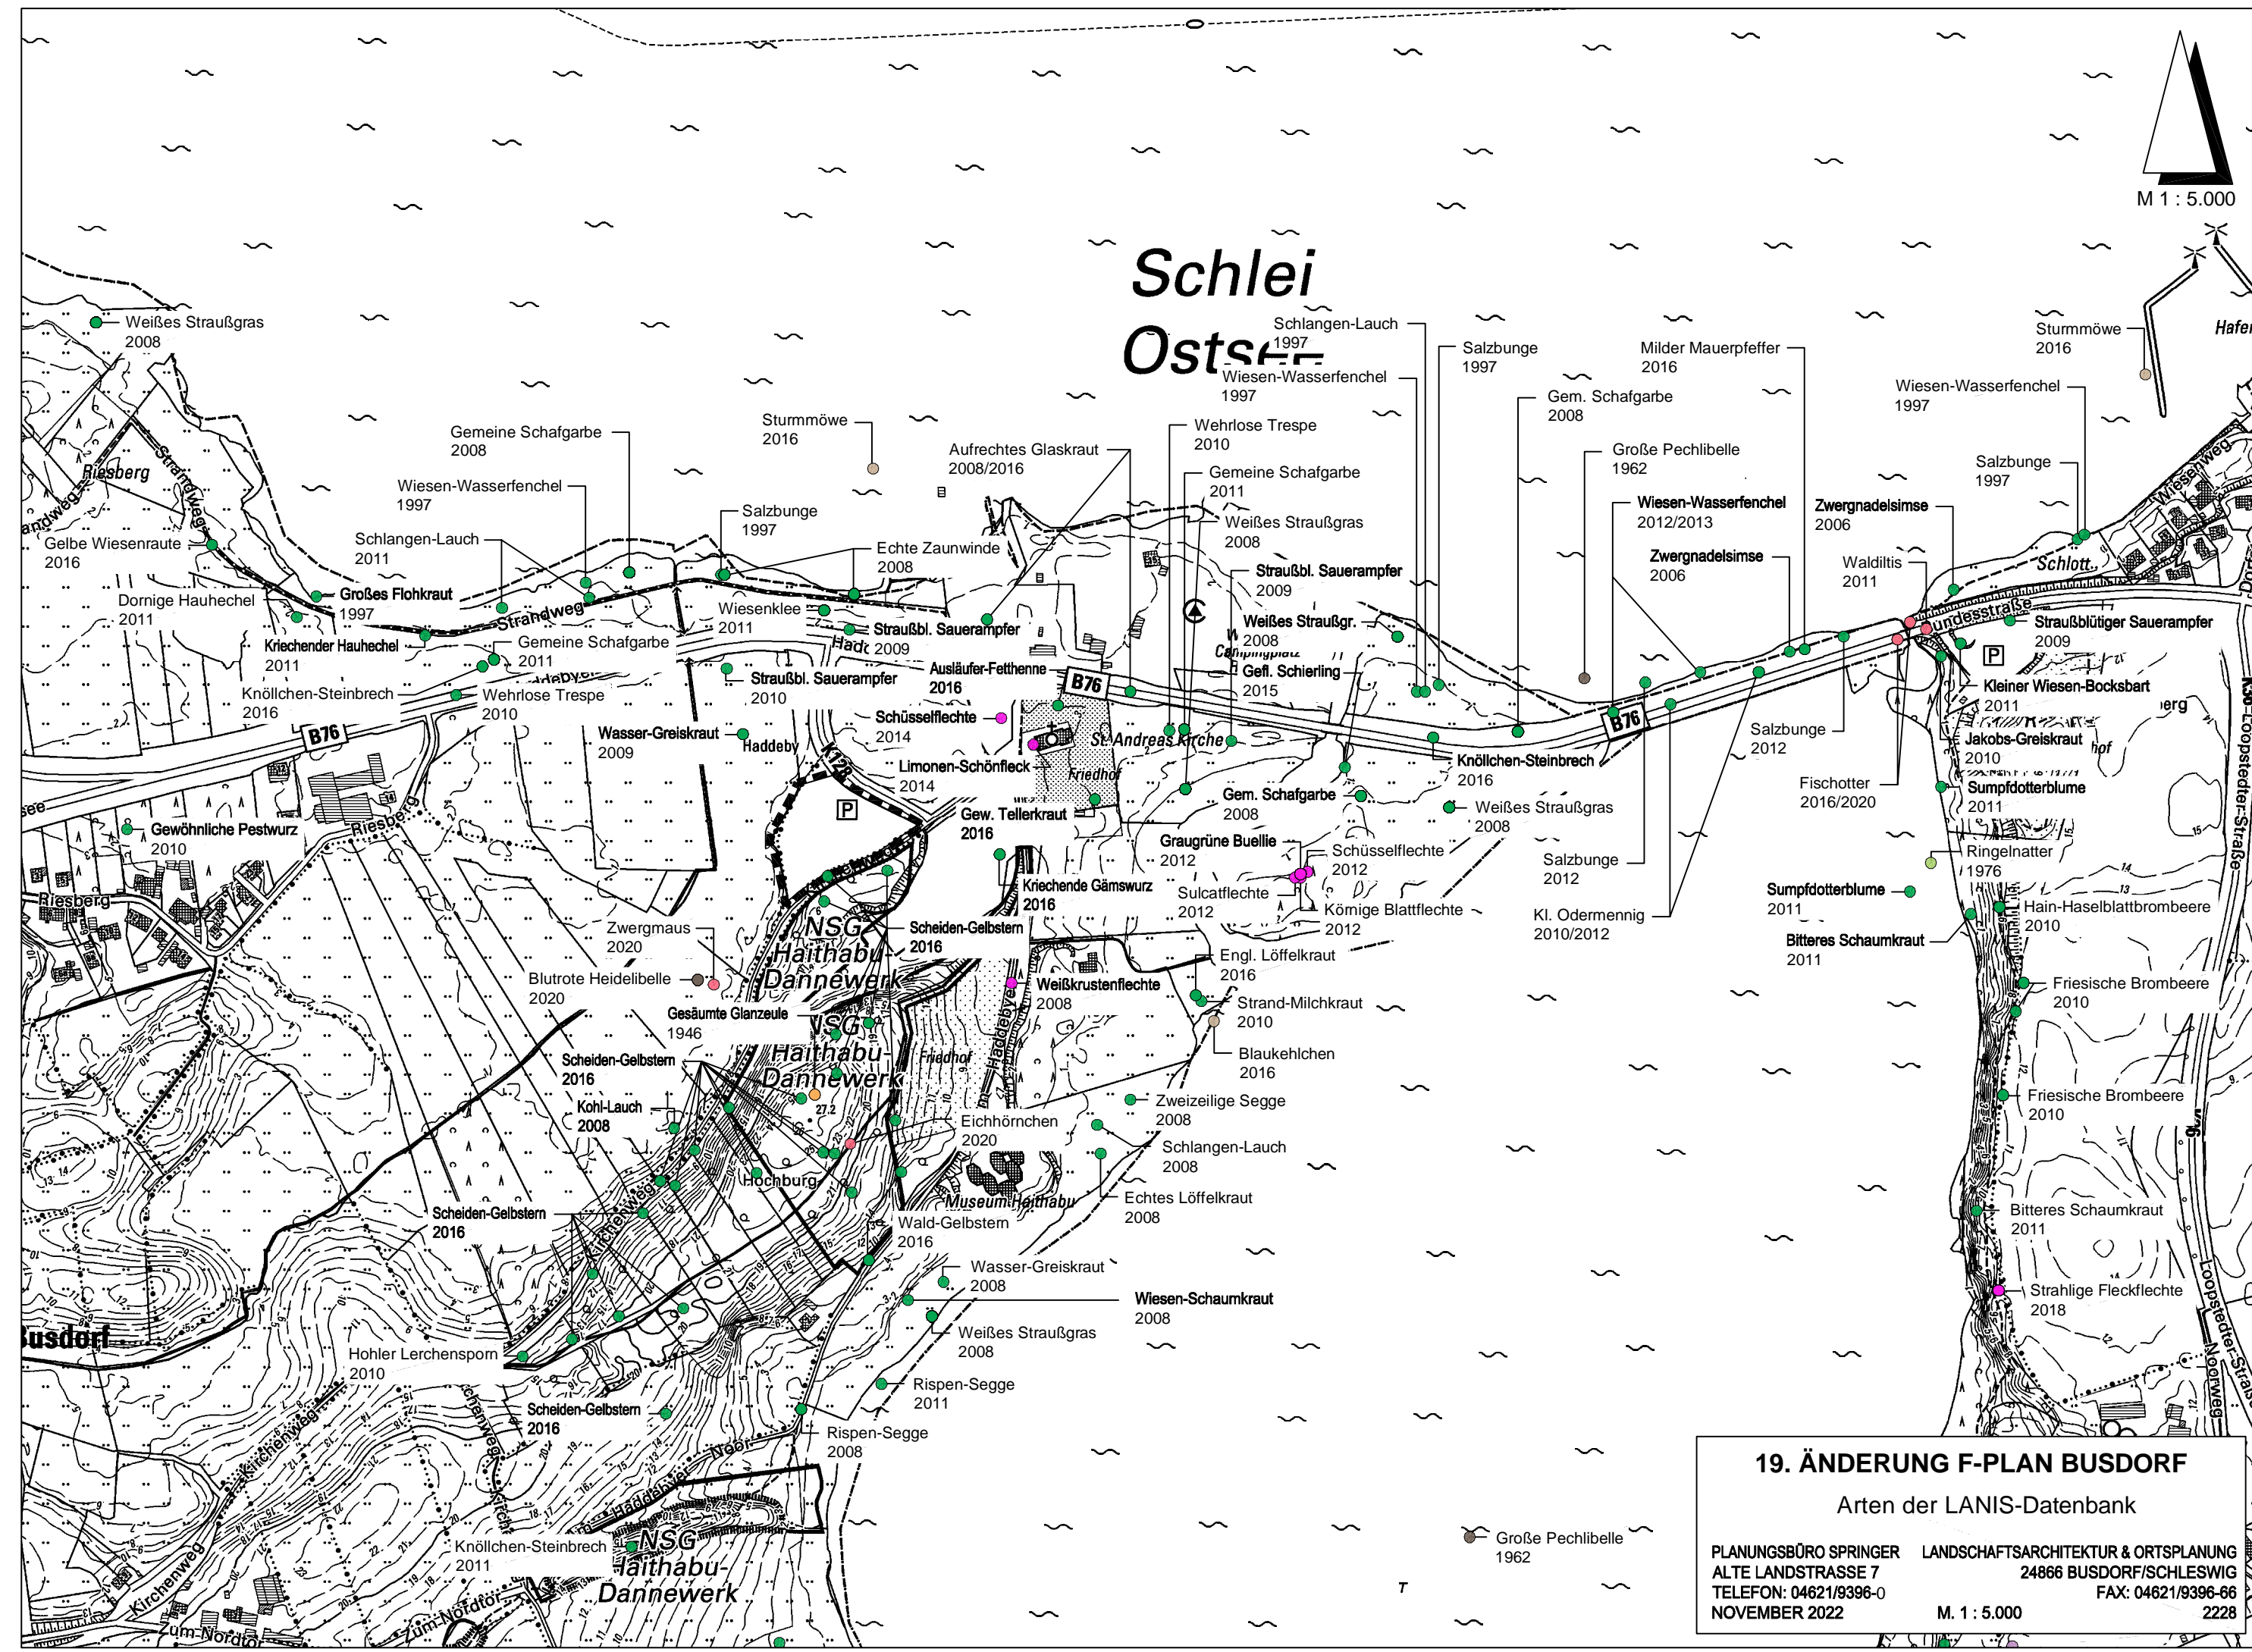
M 1 : 5.000

Schlei
Ostsee

Weißes Straußgras 2008
Riesberg
Strandweg
Gelbe Wiesenraute 2016
Dornige Hauhechel 2011
Großes Flohkraut 1997
Kriechender Hauhechel 2011
Knöllchen-Steinbrech 2016
Gemeine Schafgarbe 2008
Wiesen-Wasserfenchel 1997
Schlangen-Lauch 2011
Salzbunge 1997
Sturmmöwe 2016
Aufrechtes Glaskraut 2008/2016
Echte Zaunwinde 2008
Wiesenklee 2011
Gemeine Schafgarbe 2011
Wehrlose Trespe 2010
Straußbl. Sauerampfer 2009
Straußbl. Sauerampfer 2010
Auslӓufer-Fetthenne 2016
Wasser-Greiskraut 2009
Haddeby
Schüsselflechte 2014
Limonen-Schönfleck 2014
Gew. Tellerkraut 2016
B76
Gewöhnliche Pestwurz 2010
Riesberg
St. Andreas Kirche
Friedhof
Schlangen-Lauch 1997
Wiesen-Wasserfenchel 1997
Wehrlose Trespe 2010
Gemeine Schafgarbe 2011
Weißes Straußgras 2008
Straußbl. Sauerampfer 2009
Weißes Straußgr. 2008
Gefl. Schierling 2015
Salzbunge 1997
Gem. Schafgarbe 2008
Große Pechlibelle 1962
Wiesen-Wasserfenchel 2012/2013
Milder Mauerpfeffer 2016
Zwergnadelsimse 2006
Zwergnadelsimse 2006
Waldiltis 2011
Wiesen-Wasserfenchel 1997
Salzbunge 1997
Sturmmöwe 2016
Hafen
Schlott
Bundesstraße
Straußblütiger Sauerampfer 2009
Kleiner Wiesen-Bocksbart 2011
Jakobs-Greiskraut 2010
Sumpfdotterblume 2011
Ringelnatter 1976
Sumpfdotterblume 2011
Hain-Haselblattbrombeere 2010
Bitteres Schaumkraut 2011
Friesische Brombeere 2010
Friesische Brombeere 2010
Bitteres Schaumkraut 2011
Strahlige Fleckflechte 2018
Loopstedter-Straße
Salzbunge 2012
Fischotter 2016/2020
Knöllchen-Steinbrech 2016
Weißes Straußgras 2008
Salzbunge 2012
Kl. Odermennig 2010/2012
Gem. Schafgarbe 2008
Graugrüne Buellie 2012
Schüsselflechte 2012
Sulcatflechte 2012
Körnige Blattflechte 2012
Kriechende Gämswurz 2016
Scheiden-Gelbstern 2016
Weißkrustenflechte 2008
Engl. Löffelkraut 2016
Strand-Milchkraut 2010
Blaukehlchen 2016
Zwergmaus 2020
Blutrote Heidelibelle 2020
Gesäumte Glanzeule 1946
NSG Haithabu-Dannewerk
NSG Haithabu-Dannewerk
Scheiden-Gelbstern 2016
Kohl-Lauch 2008
Eichhörnchen 2020
Zweizeilige Segge 2008
Schlangen-Lauch 2008
Echtes Löffelkraut 2008
Museum Haithabu
Hochburg
Scheiden-Gelbstern 2016
Wald-Gelbstern 2016
Wasser-Greiskraut 2008
Wiesen-Schaumkraut 2008
Weißes Straußgras 2008
Rispen-Segge 2011
Rispen-Segge 2008
Hohler Lerchensporn 2010
Scheiden-Gelbstern 2016
Busdorf
Kirchenweg
Knöllchen-Steinbrech 2011
NSG Haithabu-Dannewerk
Zum Nordtor
Große Pechlibelle 1962

19. ÄNDERUNG F-PLAN BUSDORF
Arten der LANIS-Datenbank
PLANUNGSBÜRO SPRINGER LANDSCHAFTSARCHITEKTUR & ORTSPLANUNG
ALTE LANDSTRASSE 7 24866 BUSDORF/SCHLESWIG
TELEFON: 04621/9396-0 FAX: 04621/9396-66
NOVEMBER 2022 M. 1 : 5.000 2228